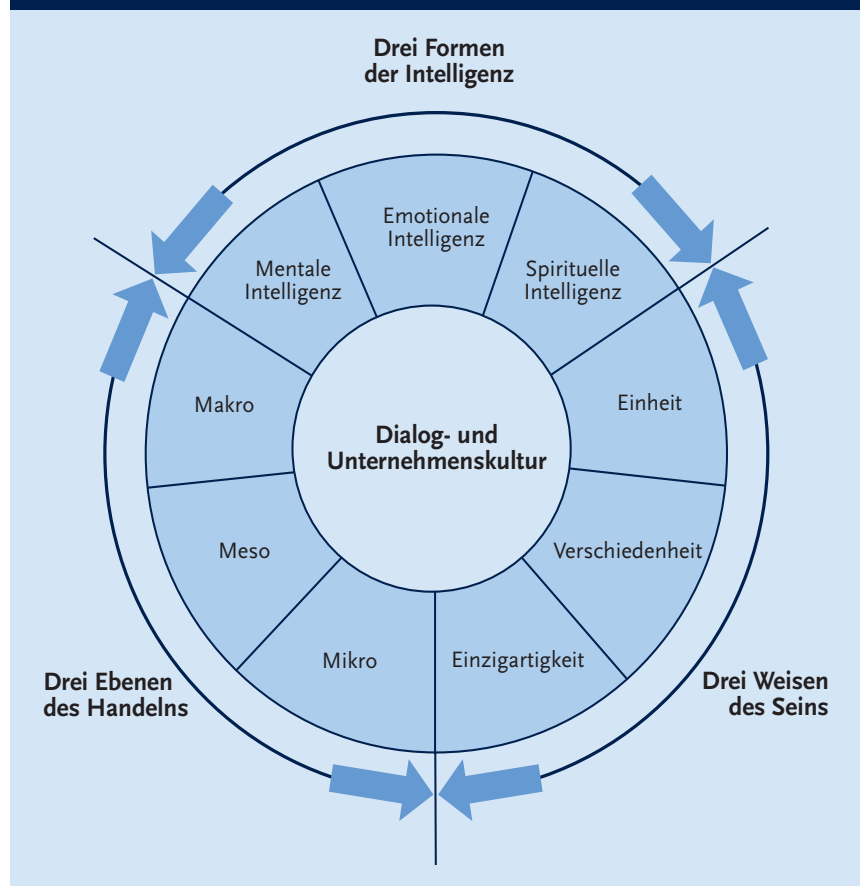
Drei Formen der Intelligenz

Emotionale Intelligenz

Mentale Intelligenz

Spirituelle Intelligenz

Makro

Einheit

Dialog- und Unternehmenskultur

Meso

Verschiedenheit

Mikro

Einzigartigkeit

Drei Ebenen des Handelns

Drei Weisen des Seins